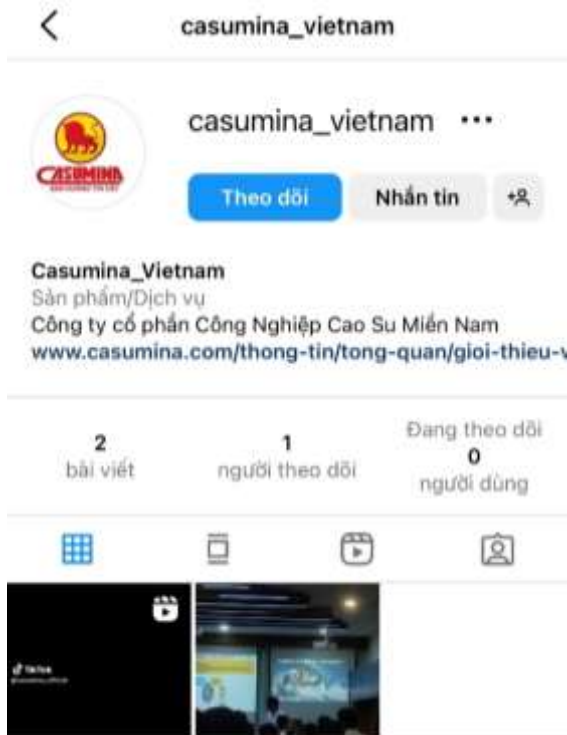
casumina_vietnam

CASUMINA

casumina_vietnam •••

Theo dõi
Nhắn tin

Casumina_Vietnam
Sản phẩm/Dịch vụ
Công ty cổ phần Công Nghiệp Cao Su Miền Nam
www.casumina.com/thong-tin/tong-quan/gioi-thieu-v

2
bài viết

1
người theo dõi

Đang theo dõi
0
người dùng

TikTok